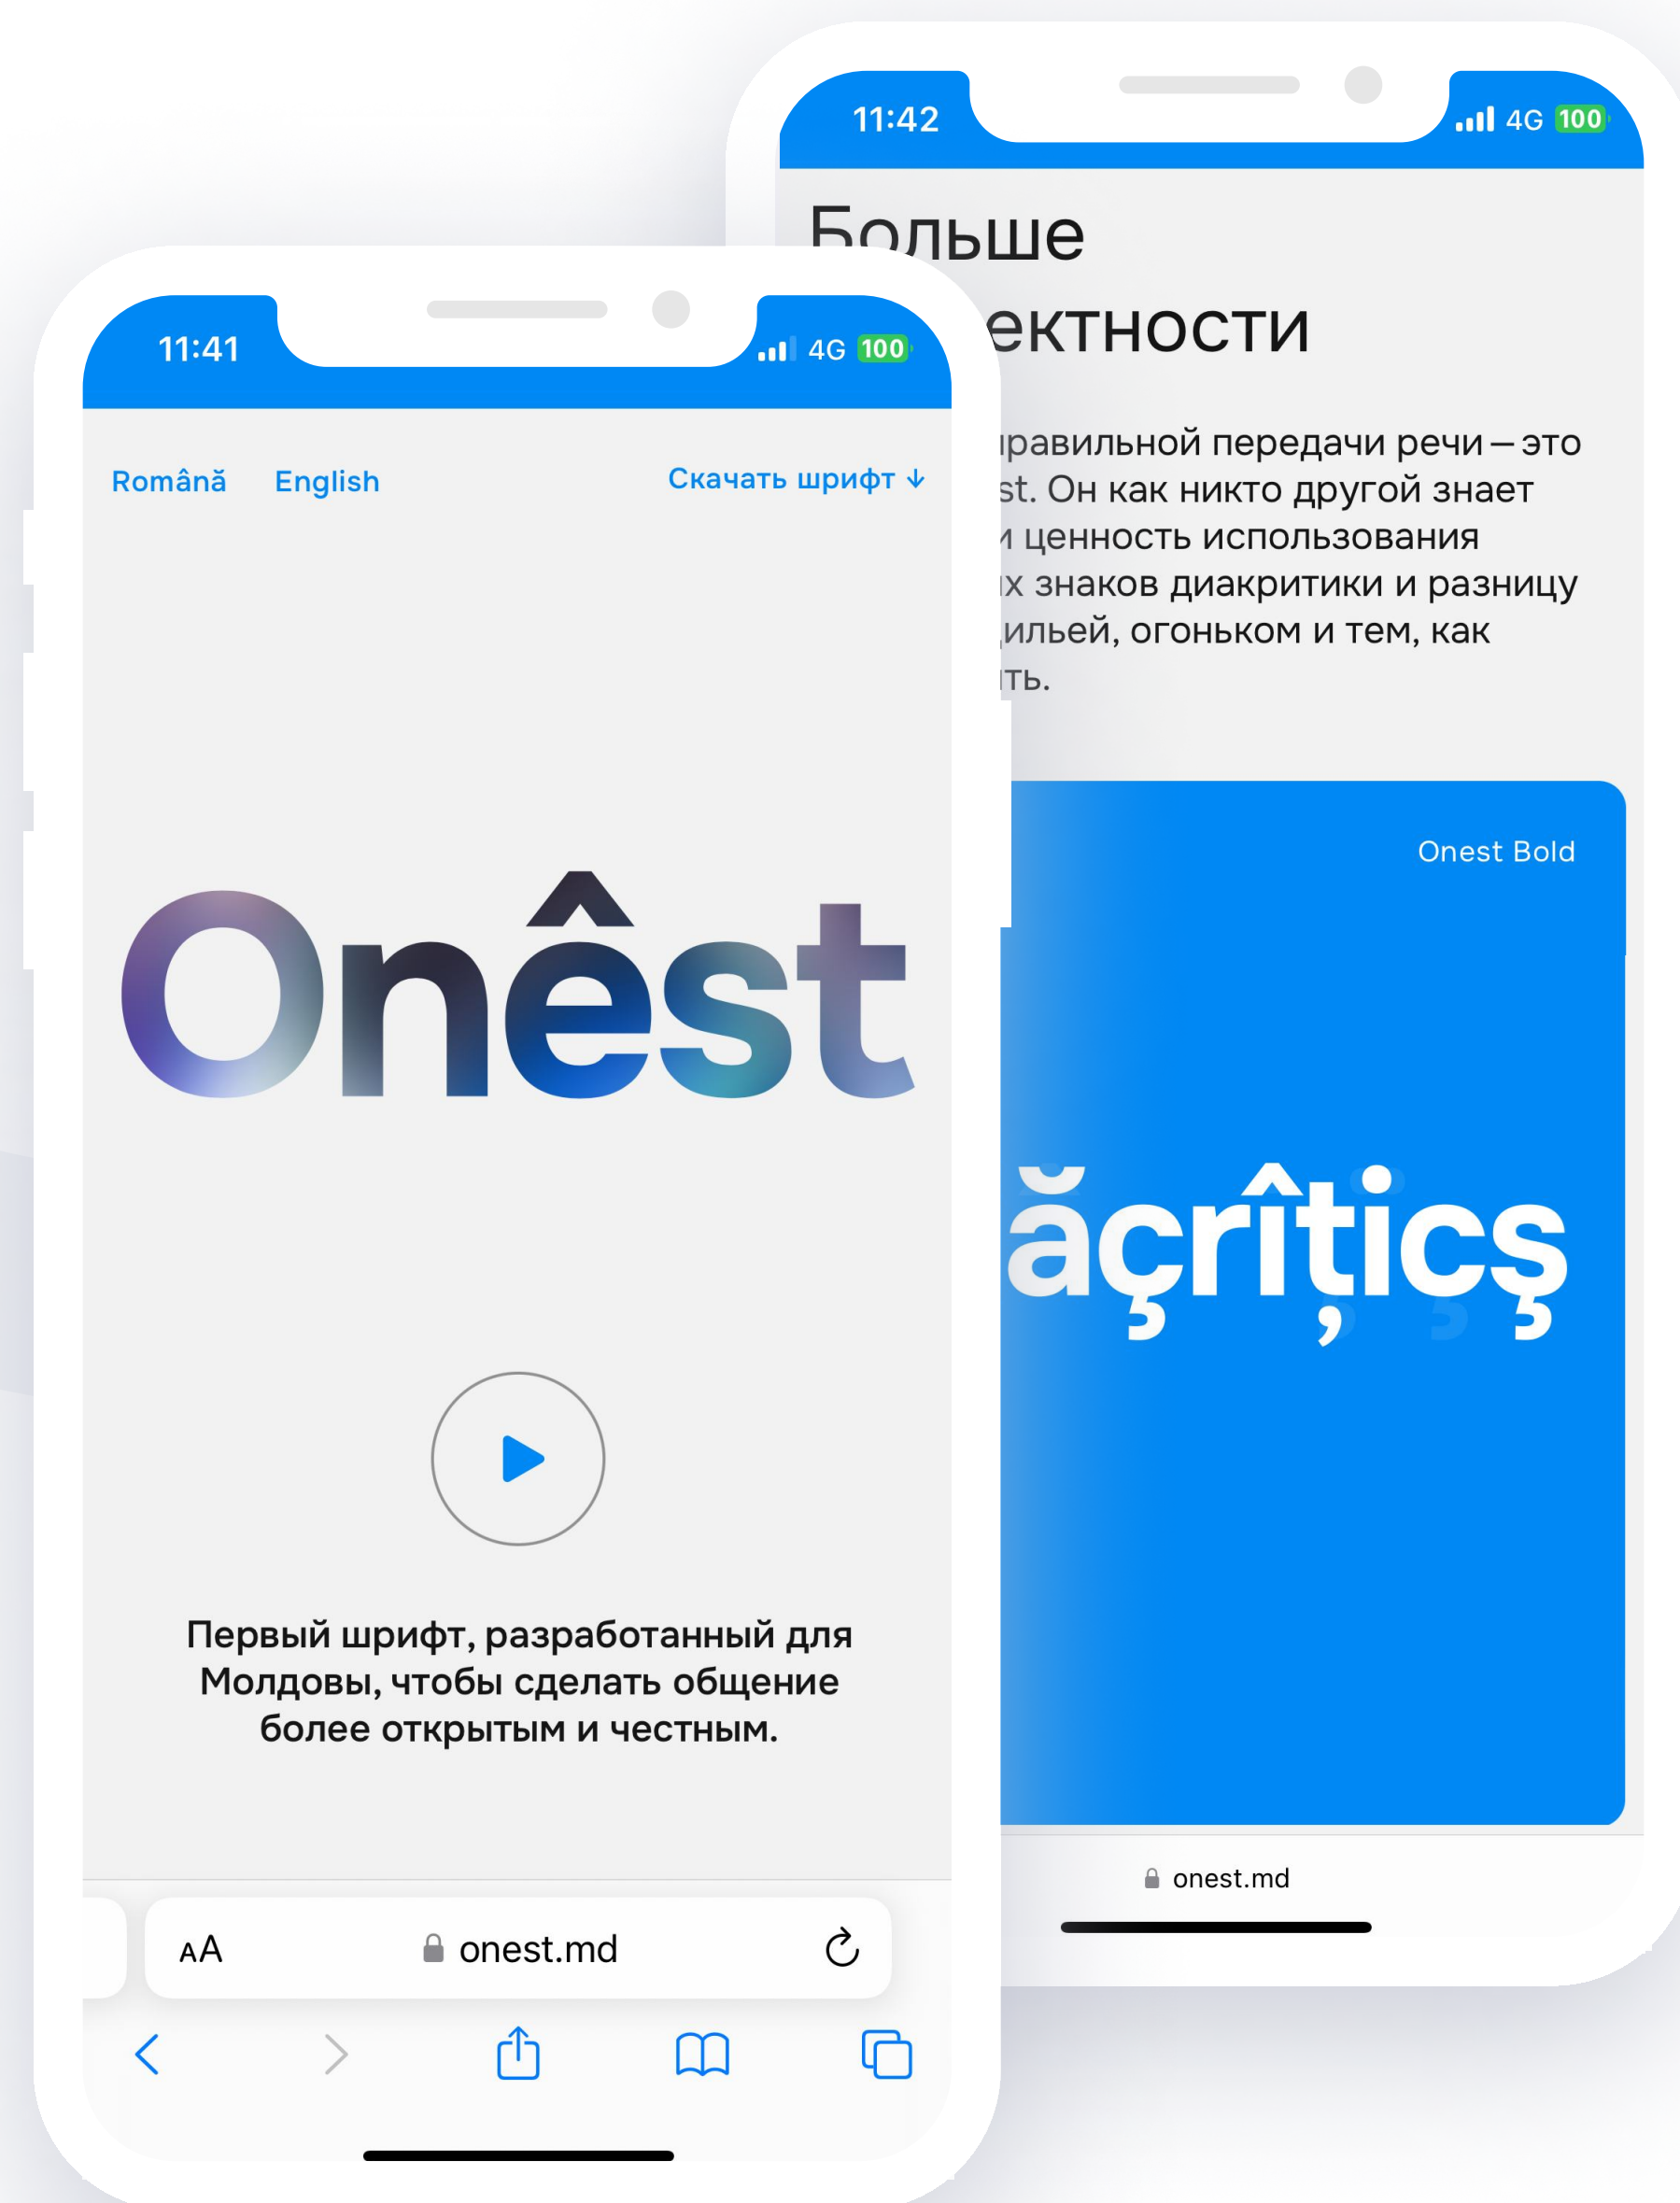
11:42

4G 100

Больше

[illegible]ектности

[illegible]правильной передачи речи – это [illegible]st. Он как никто другой знает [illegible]и ценность использования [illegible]х знаков диакритики и разницу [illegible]ильей, огоньком и тем, как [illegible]ть.

Onest Bold

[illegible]ăçrîțics

onest.md

11:41

4G 100

Română English

Скачать шрифт ↓

Onêst

Первый шрифт, разработанный для Молдовы, чтобы сделать общение более открытым и честным.

AA onest.md